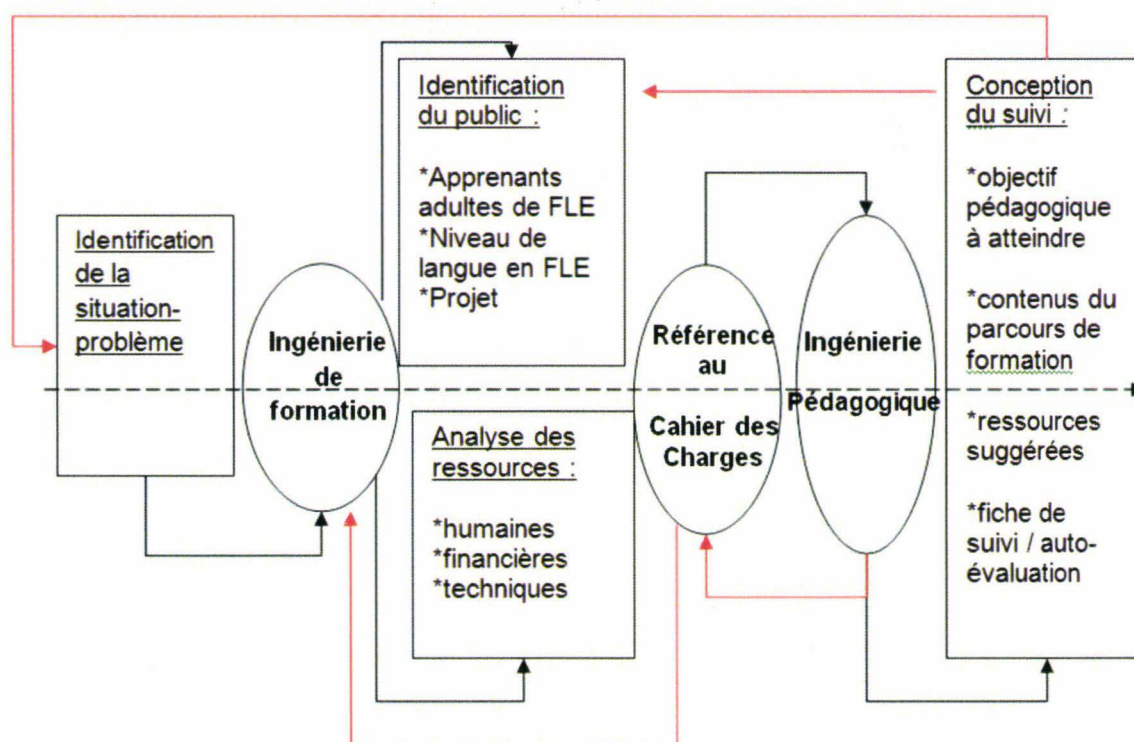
Identification de la situation-problème

Ingénierie de formation

Identification du public :

*Apprenants adultes de FLE
*Niveau de langue en FLE
*Projet

Analyse des ressources :

*humaines
*financières
*techniques

Référence au Cahier des Charges

Ingénierie Pédagogique

Conception du suivi :

*objectif pédagogique à atteindre

*contenus du parcours de formation

*ressources suggérées

*fiche de suivi / auto-évaluation